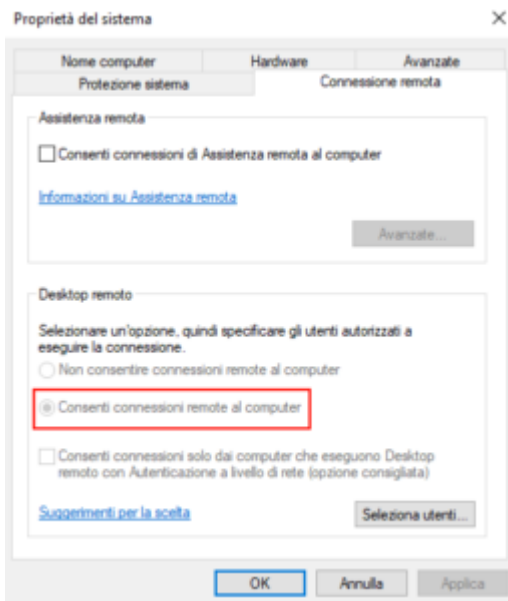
Proprietà del sistema

×

Nome computer | Hardware | Avanzate
Protezione sistema | Connessione remota

Assistenza remota

Consenti connessioni di Assistenza remota al computer

Informazioni su Assistenza remota

Avanzate...

Desktop remoto

Selezionare un'opzione, quindi specificare gli utenti autorizzati a eseguire la connessione.

Non consentire connessioni remote al computer

Consenti connessioni remote al computer

Consenti connessioni solo dai computer che eseguono Desktop remoto con Autenticazione a livello di rete (opzione consigliata)

Suggerimenti per la scelta

Seleziona utenti...

OK

Annulla

Applica